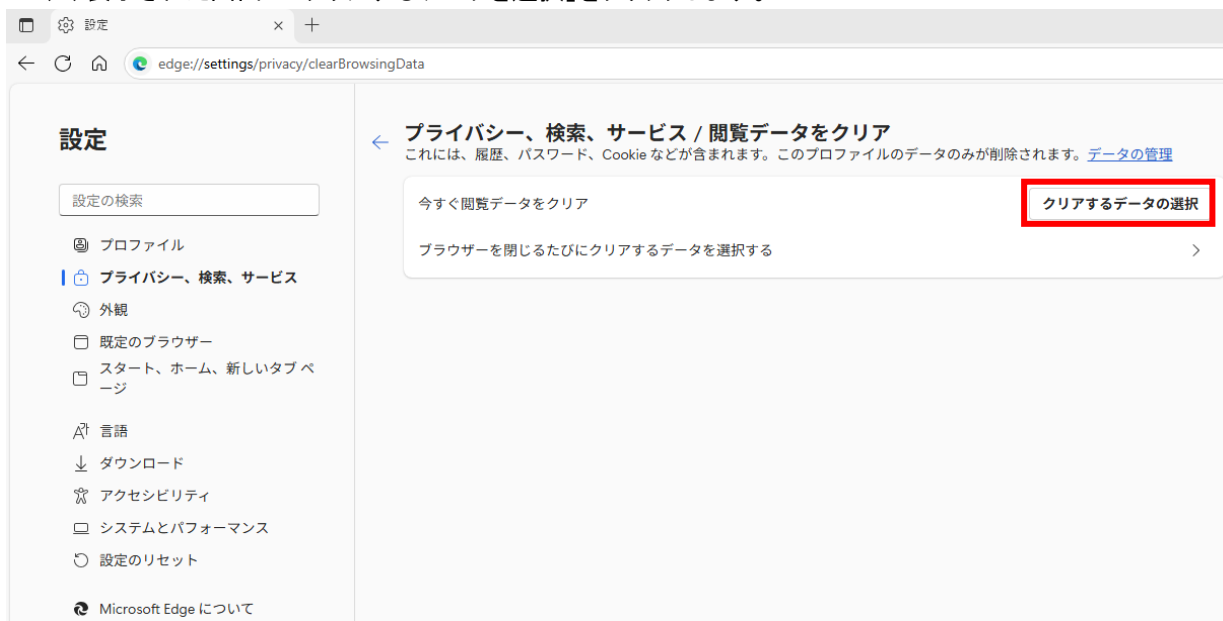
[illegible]

設定

edge://settings/privacy/clearBrowsingData

設定

設定の検索

プロファイル

プライバシー、検索、サービス

外観

既定のブラウザー

スタート、ホーム、新しいタブ ページ

言語

ダウンロード

アクセシビリティ

システムとパフォーマンス

設定のリセット

Microsoft Edge について

プライバシー、検索、サービス / 閲覧データをクリア

これには、履歴、パスワード、Cookie などが含まれます。このプロファイルのデータのみが削除されます。データの管理

今すぐ閲覧データをクリア

クリアするデータの選択

ブラウザーを閉じるたびにクリアするデータを選択する